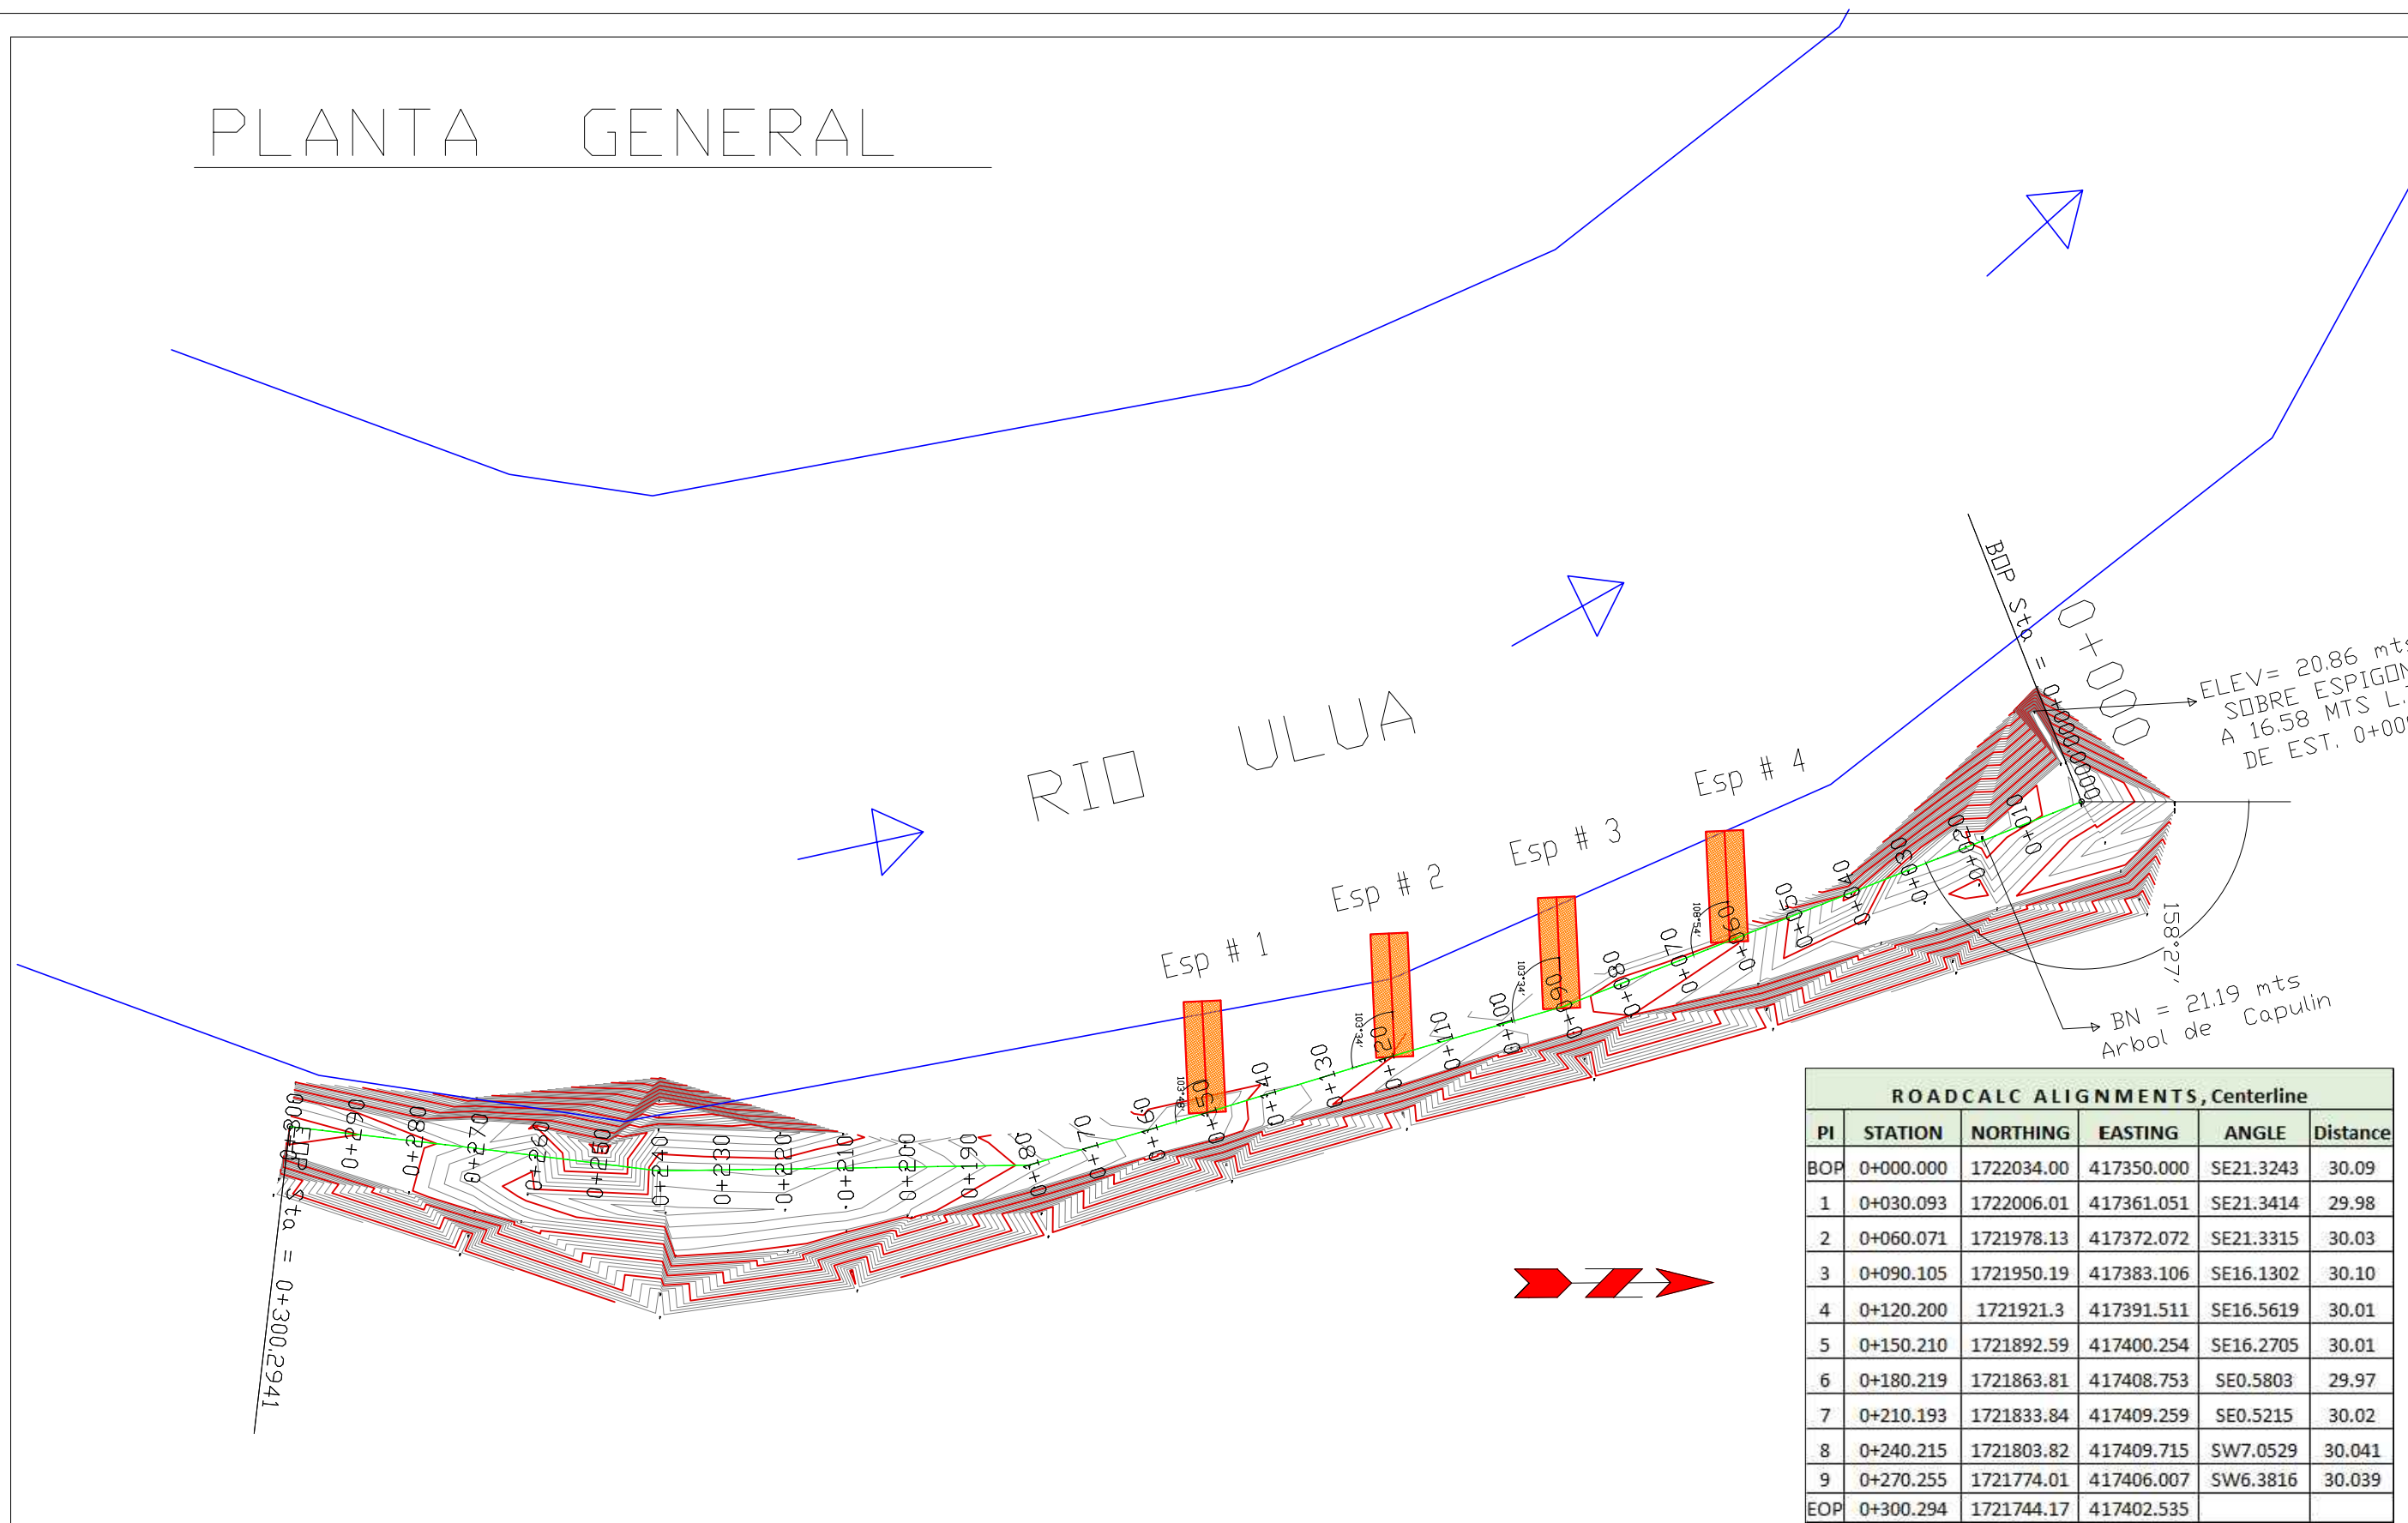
PLANTA GENERAL

RIO ULUA

Esp # 1

Esp # 2

Esp # 3

Esp # 4

BOP Sta = 0+000.0000

0+000

ELEV= 20.86 mts SOBRE ESPIGON A 16.58 MTS L. DE EST. 0+00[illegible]

158°27'

BN = 21.19 mts Arbol de Capulin

EOP Sta = 0+300.2941

0+010 0+020 0+030 0+040 0+050 0+060 0+070 0+080 0+090 0+100 0+110 0+120 0+130 0+140 0+150 0+160 0+170 0+180 0+190 0+200 0+210 0+220 0+230 0+240 0+250 0+260 0+270 0+280 0+290 0+300

ROADCALC ALIGNMENTS, Centerline

| PI | STATION | NORTHING | EASTING | ANGLE | Distance |
|---|---|---|---|---|---|
| BOP | 0+000.000 | 1722034.00 | 417350.000 | SE21.3243 | 30.09 |
| 1 | 0+030.093 | 1722006.01 | 417361.051 | SE21.3414 | 29.98 |
| 2 | 0+060.071 | 1721978.13 | 417372.072 | SE21.3315 | 30.03 |
| 3 | 0+090.105 | 1721950.19 | 417383.106 | SE16.1302 | 30.10 |
| 4 | 0+120.200 | 1721921.3 | 417391.511 | SE16.5619 | 30.01 |
| 5 | 0+150.210 | 1721892.59 | 417400.254 | SE16.2705 | 30.01 |
| 6 | 0+180.219 | 1721863.81 | 417408.753 | SE0.5803 | 29.97 |
| 7 | 0+210.193 | 1721833.84 | 417409.259 | SE0.5215 | 30.02 |
| 8 | 0+240.215 | 1721803.82 | 417409.715 | SW7.0529 | 30.041 |
| 9 | 0+270.255 | 1721774.01 | 417406.007 | SW6.3816 | 30.039 |
| EOP | 0+300.294 | 1721744.17 | 417402.535 | | |